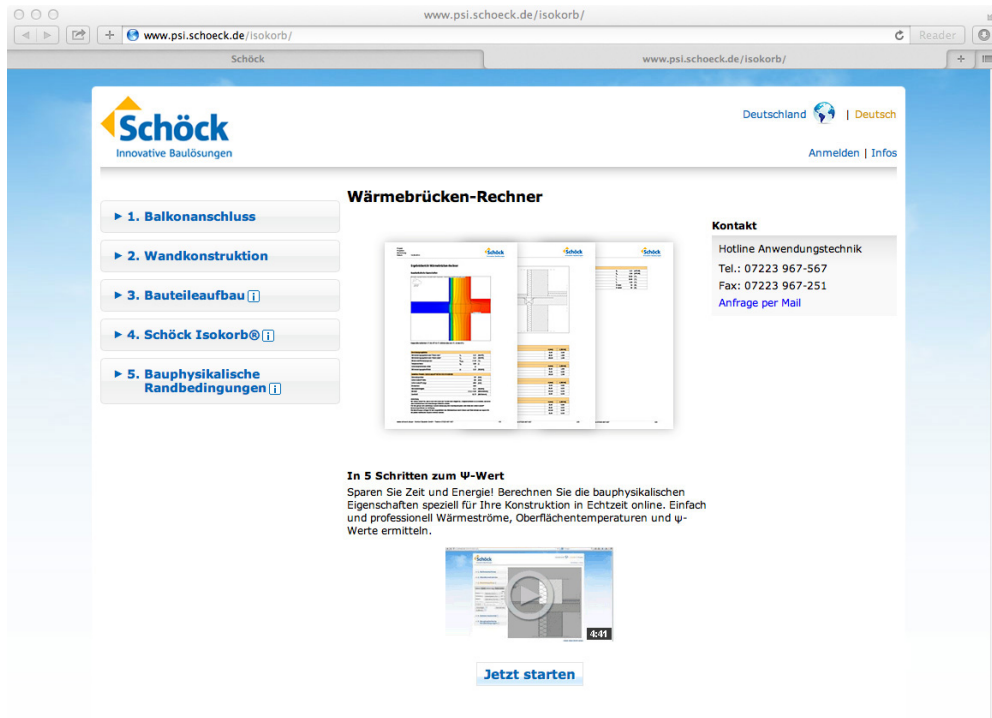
www.psi.schoeck.de/isokorb/

www.psi.schoeck.de/isokorb/

Reader

Schöck

www.psi.schoeck.de/isokorb/

Schöck
Innovative Baulösungen

Deutschland | Deutsch

Anmelden | Infos

▸ 1. Balkonanschluss

▸ 2. Wandkonstruktion

▸ 3. Bauteileaufbau i

▸ 4. Schöck Isokorb® i

▸ 5. Bauphysikalische Randbedingungen i

Wärmebrücken-Rechner

Kontakt

Hotline Anwendungstechnik

Tel.: 07223 967-567

Fax: 07223 967-251

Anfrage per Mail

In 5 Schritten zum Ψ-Wert

Sparen Sie Zeit und Energie! Berechnen Sie die bauphysikalischen Eigenschaften speziell für Ihre Konstruktion in Echtzeit online. Einfach und professionell Wärmeströme, Oberflächentemperaturen und ψ-Werte ermitteln.

4:41

Jetzt starten